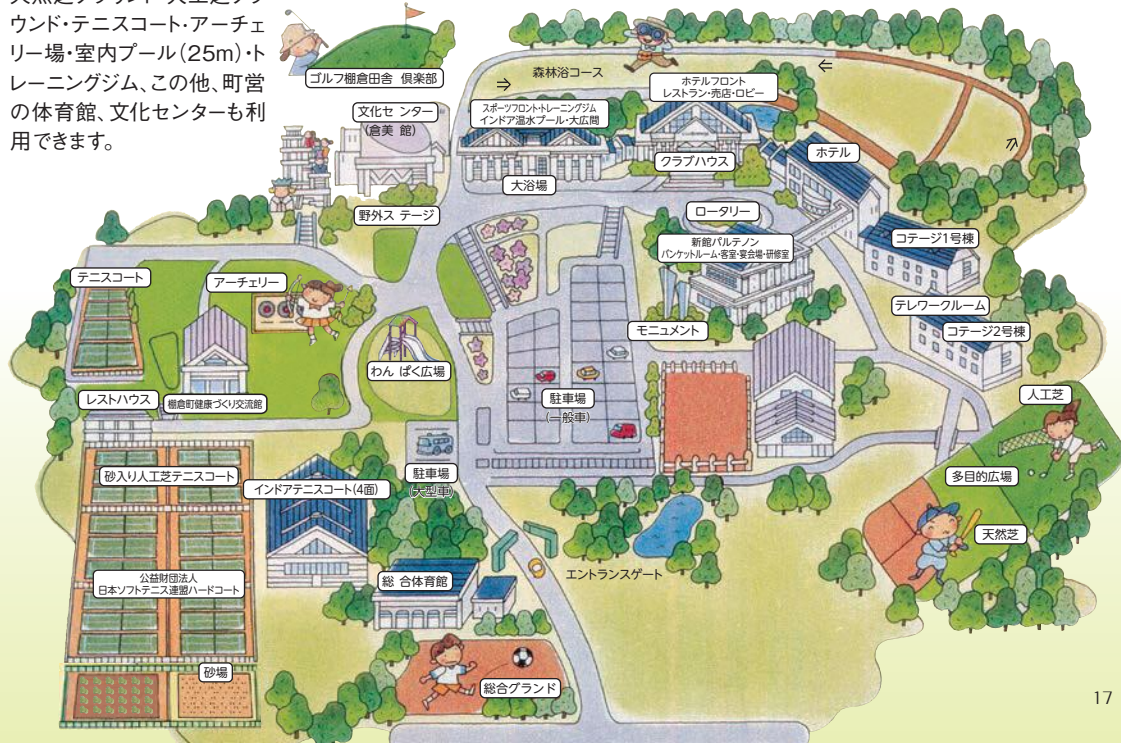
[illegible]ウンド・テニスコート・アーチェリー場・室内プール(25m)・トレーニングジム、この他、町営の体育館、文化センターも利用できます。

ゴルフ棚倉田舎 倶楽部

森林浴コース

文化センター
(倉美館)

スポーツフロント・トレーニングジム
インドア温水プール・大広間

ホテルフロント
レストラン・売店・ロビー

クラブハウス

ホテル

大浴場

野外ステージ

ロータリー

コテージ1号棟

新館パルテノン
バンケットルーム・客室・宴会場・研修室

テニスコート

アーチェリー

テレワークルーム

コテージ2号棟

モニュメント

わんぱく広場

レストハウス

棚倉町健康づくり交流館

駐車場
(一般車)

人工芝

砂入り人工芝テニスコート

インドアテニスコート(4面)

駐車場
(大型車)

多目的広場

天然芝

公益財団法人
日本ソフトテニス連盟ハードコート

総合体育館

エントランスゲート

砂場

総合グランド

17